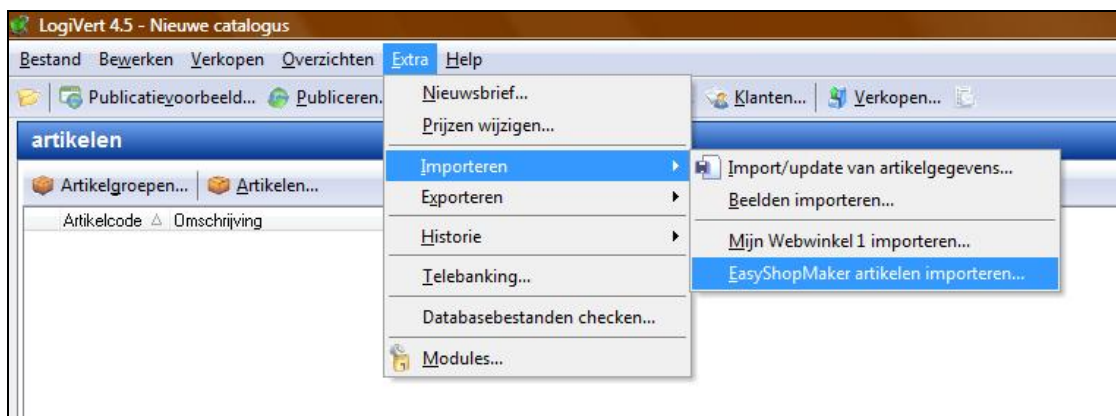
LogiVert 4.5 - Nieuwe catalogus

Bestand Bewerken Verkopen Overzichten Extra Help

Publicatievoorbeeld... Publiceren... Klanten... Verkopen...

artikelen

Artikelgroepen... Artikelen...

Artikelcode Omschrijving

Nieuwsbrief...
Prijzen wijzigen...
Importeren
Exporteren
Historie
Telebanking...
Databasebestanden checken...
Modules...

Import/update van artikelgegevens...
Beelden importeren...
Mijn Webwinkel 1 importeren...
EasyShopMaker artikelen importeren...